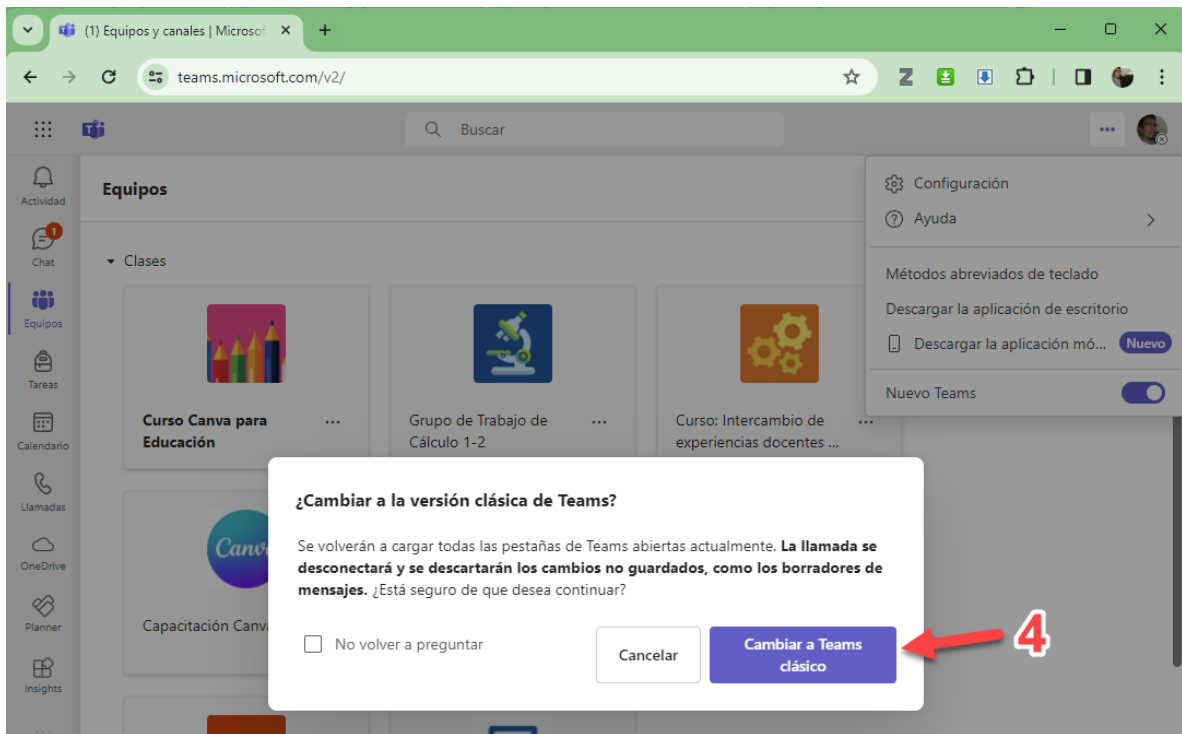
(1) Equipos y canales | Microsof ×
+
teams.microsoft.com/v2/
Buscar
Actividad
1
Chat
Equipos
Tareas
Calendario
Llamadas
OneDrive
Planner
Insights
Equipos
Clases
Curso Canva para Educación
...
Grupo de Trabajo de Cálculo 1-2
...
Curso: Intercambio de experiencias docentes ...
...
Canva
Capacitación Canva
Configuración
Ayuda
Métodos abreviados de teclado
Descargar la aplicación de escritorio
Descargar la aplicación mó...
Nuevo
Nuevo Teams
¿Cambiar a la versión clásica de Teams?
Se volverán a cargar todas las pestañas de Teams abiertas actualmente. **La llamada se desconectará y se descartarán los cambios no guardados, como los borradores de mensajes.** ¿Está seguro de que desea continuar?
No volver a preguntar
Cancelar
Cambiar a Teams clásico
4